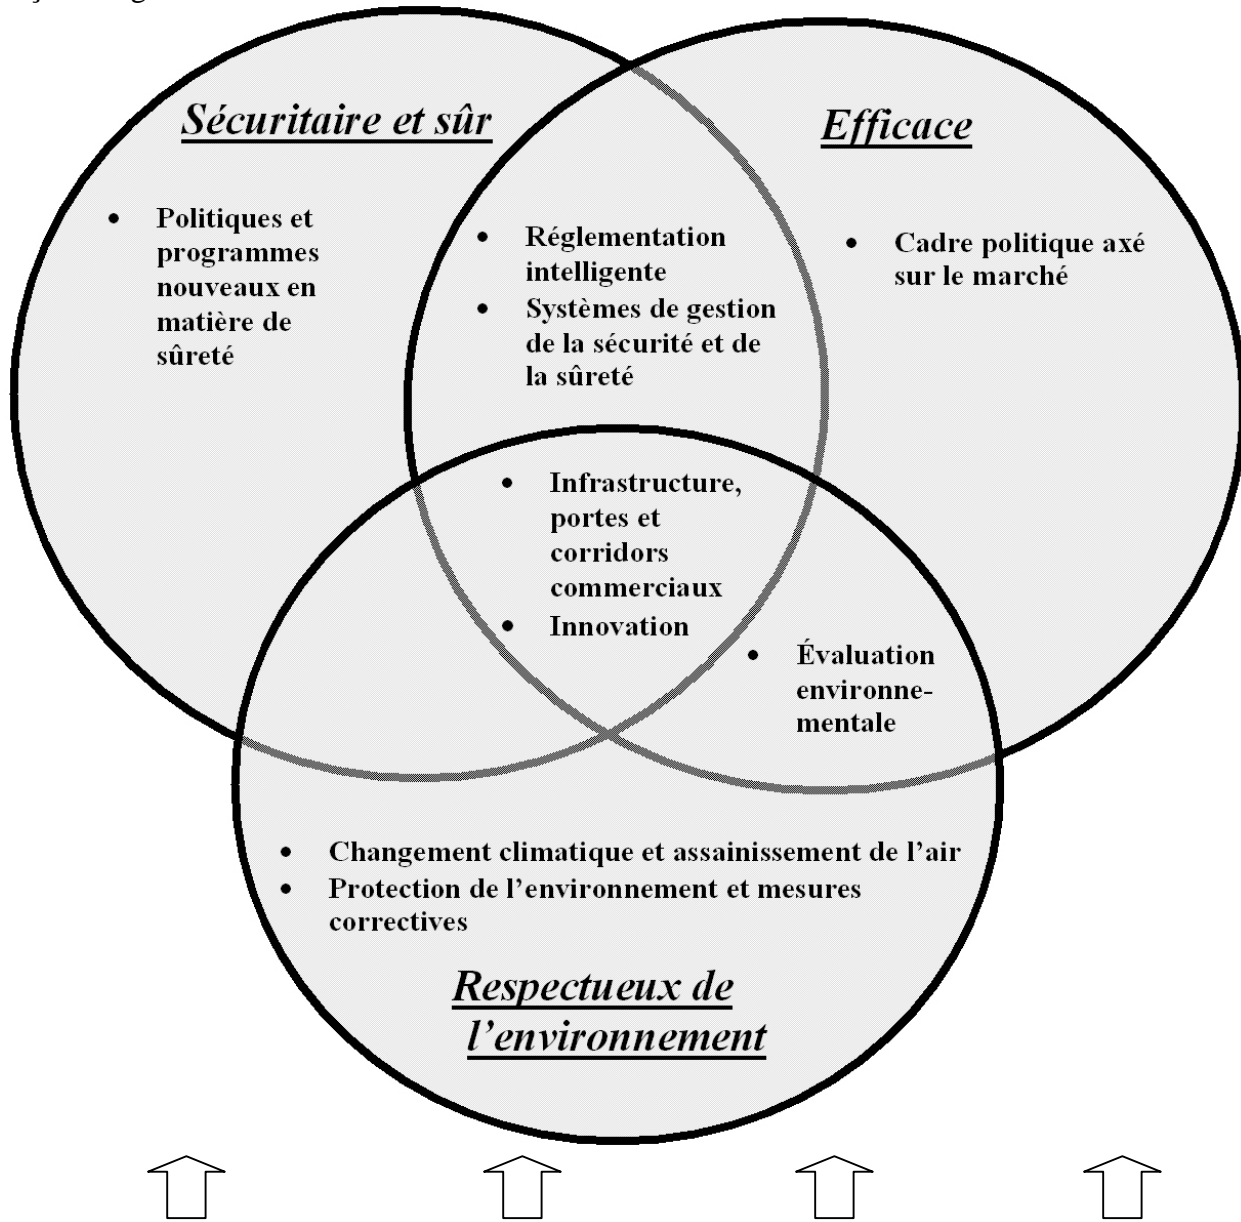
Sécuritaire et sûr

Efficace

• Politiques et programmes nouveaux en matière de sûreté

• Réglementation intelligente
• Systèmes de gestion de la sécurité et de la sûreté

• Cadre politique axé sur le marché

• Infrastructure, portes et corridors commerciaux
• Innovation

• Évaluation environnementale

• Changement climatique et assainissement de l'air
• Protection de l'environnement et mesures correctives

Respectueux de l'environnement